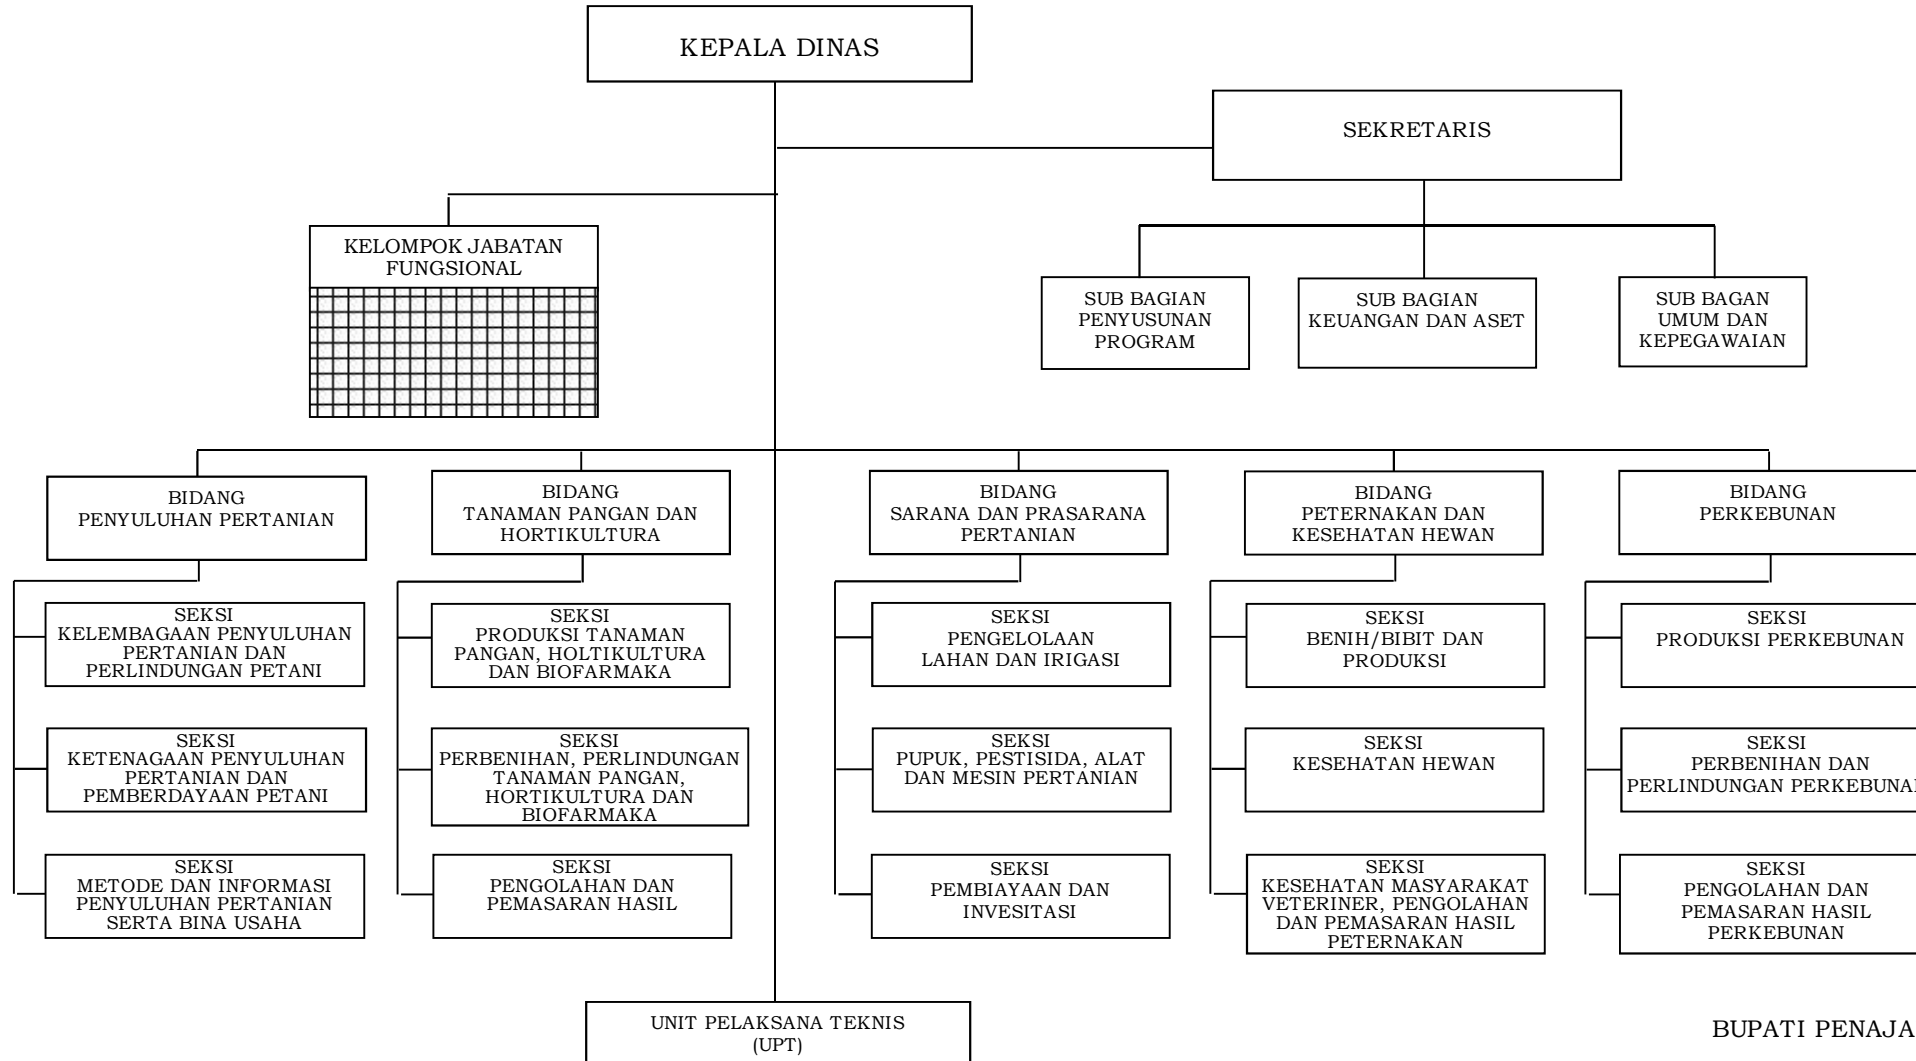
KEPALA DINAS

SEKRETARIS

KELOMPOK JABATAN FUNGSIONAL

SUB BAGIAN PENYUSUNAN PROGRAM

SUB BAGIAN KEUANGAN DAN ASET

SUB BAGAN UMUM DAN KEPEGAWAIAN

BIDANG PENYULUHAN PERTANIAN

SEKSI KELEMBAGAAN PENYULUHAN PERTANIAN DAN PERLINDUNGAN PETANI

SEKSI KETENAGAAN PENYULUHAN PERTANIAN DAN PEMBERDAYAAN PETANI

SEKSI METODE DAN INFORMASI PENYULUHAN PERTANIAN SERTA BINA USAHA

BIDANG TANAMAN PANGAN DAN HORTIKULTURA

SEKSI PRODUKSI TANAMAN PANGAN, HOLTIKULTURA DAN BIOFARMAKA

SEKSI PERBENIHAN, PERLINDUNGAN TANAMAN PANGAN, HORTIKULTURA DAN BIOFARMAKA

SEKSI PENGOLAHAN DAN PEMASARAN HASIL

BIDANG SARANA DAN PRASARANA PERTANIAN

SEKSI PENGELOLAAN LAHAN DAN IRIGASI

SEKSI PUPUK, PESTISIDA, ALAT DAN MESIN PERTANIAN

SEKSI PEMBIAYAAN DAN INVESITASI

BIDANG PETERNAKAN DAN KESEHATAN HEWAN

SEKSI BENIH/BIBIT DAN PRODUKSI

SEKSI KESEHATAN HEWAN

SEKSI KESEHATAN MASYARAKAT VETERINER, PENGOLAHAN DAN PEMASARAN HASIL PETERNAKAN

BIDANG PERKEBUNAN

SEKSI PRODUKSI PERKEBUNAN

SEKSI PERBENIHAN DAN PERLINDUNGAN PERKEBUNA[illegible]

SEKSI PENGOLAHAN DAN PEMASARAN HASIL PERKEBUNAN

UNIT PELAKSANA TEKNIS (UPT)

BUPATI PENAJA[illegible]